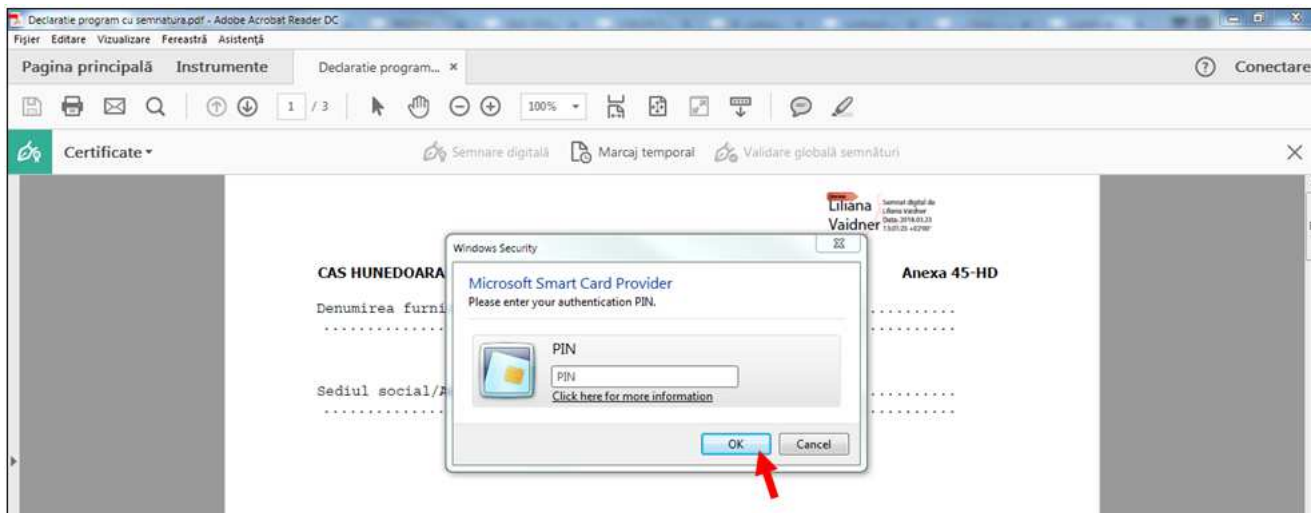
Declaratie program cu semnatura.pdf - Adobe Acrobat Reader DC
Fişier Editare Vizualizare Fereastră Asistenţă
Pagina principală Instrumente Declaratie program... ×
? Conectare
1 / 3 100%
Certificate
Semnare digitală Marcaj temporal Validare globală semnături
Liliana Vaidner Semnat digital de Liliana Vaidner Data: 2018.03.23 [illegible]
CAS HUNEDOARA
Anexa 45-HD
Denumirea furni
Sediul social/
Windows Security
Microsoft Smart Card Provider
Please enter your authentication PIN.
PIN
PIN
Click here for more information
OK Cancel